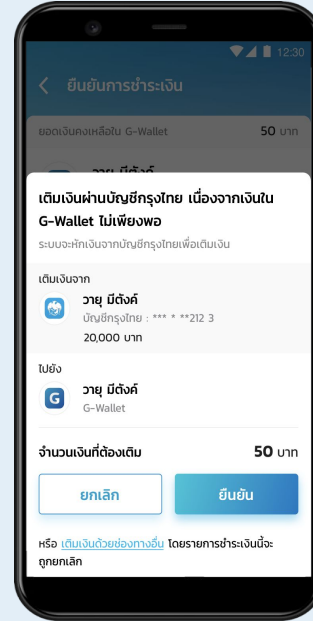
12:30

ยืนยันการชำระเงิน

ยอดเงินคงเหลือใน G-Wallet 50 บาท

วายุ มีตังค์

เติมเงินผ่านบัญชีกรุงไทย เนื่องจากเงินใน G-Wallet ไม่เพียงพอ

ระบบจะหักเงินจากบัญชีกรุงไทยเพื่อเติมเงิน

เติมเงินจาก

วายุ มีตังค์
บัญชีกรุงไทย : *** * **212 3
20,000 บาท

ไปยัง

วายุ มีตังค์
G-Wallet

จำนวนเงินที่ต้องเติม 50 บาท

ยกเลิก

ยืนยัน

หรือ เติมเงินด้วยช่องทางอื่น โดยรายการชำระเงินนี้จะถูกยกเลิก